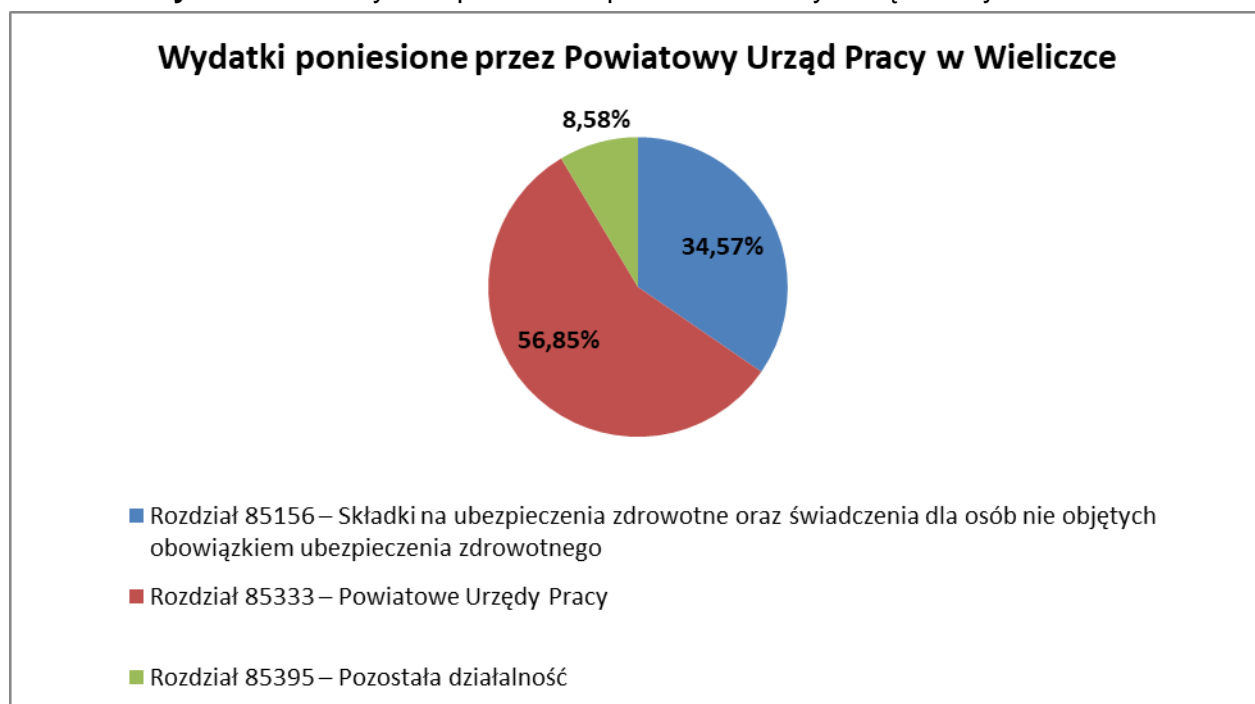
Wydatki poniesione przez Powiatowy Urząd Pracy w Wieliczce

8,58%

34,57%

56,85%

Rozdział 85156 – Składki na ubezpieczenia zdrowotne oraz świadczenia dla osób nie objętych obowiązkiem ubezpieczenia zdrowotnego

Rozdział 85333 – Powiatowe Urzędy Pracy

Rozdział 85395 – Pozostała działalność